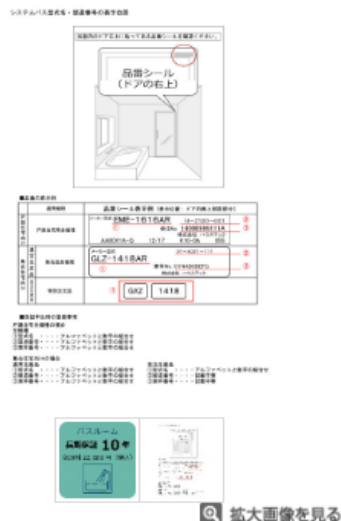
システムバス型式名・品番番号の表示位置

浴室内のドアの上に貼ってある品番シールを確認ください。

品番シール
（ドアの右上）

■品番の見方

品番シール表示例

FMB-1616AR

GLZ-1418AR

GXZ

1418

パスルーム
長期保証 10年

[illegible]

拡大画像を見る